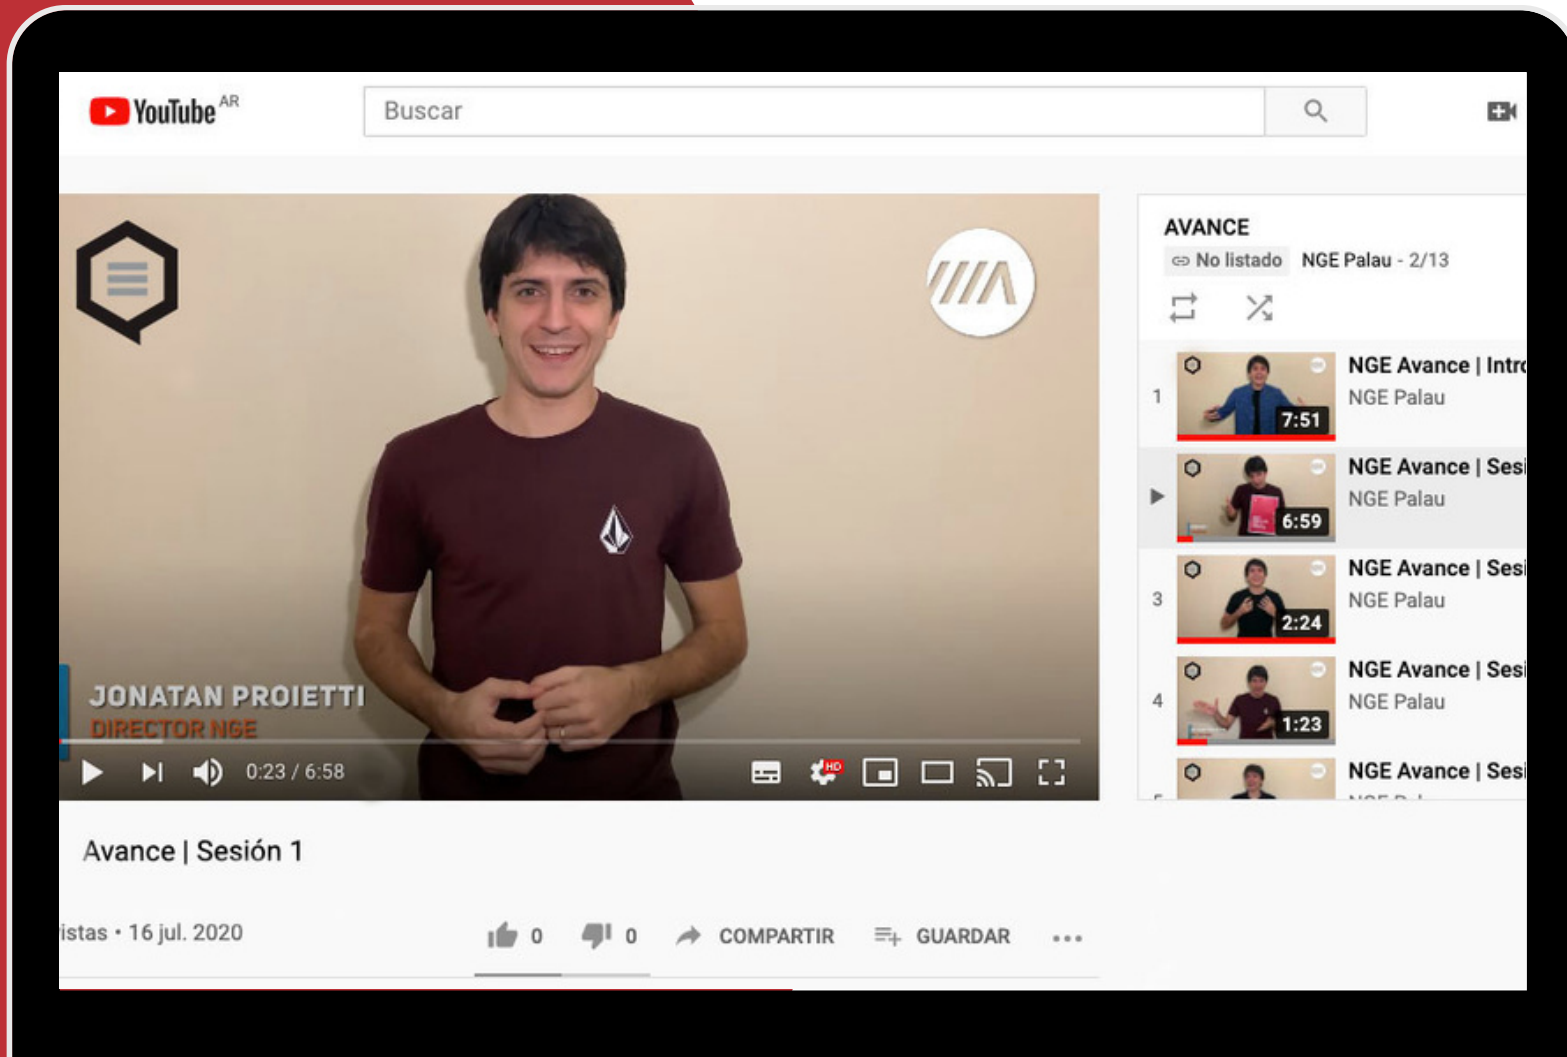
YouTube AR

Buscar

JONATAN PROIETTI
DIRECTOR NGE

0:23 / 6:58

HD

AVANCE
No listado NGE Palau - 2/13

1 NGE Avance | Intr
NGE Palau
7:51

NGE Avance | Ses
NGE Palau
6:59

3 NGE Avance | Ses
NGE Palau
2:24

4 NGE Avance | Ses
NGE Palau
1:23

NGE Avance | Ses

Avance | Sesión 1

istas • 16 jul. 2020

0 0 COMPARTIR GUARDAR ...